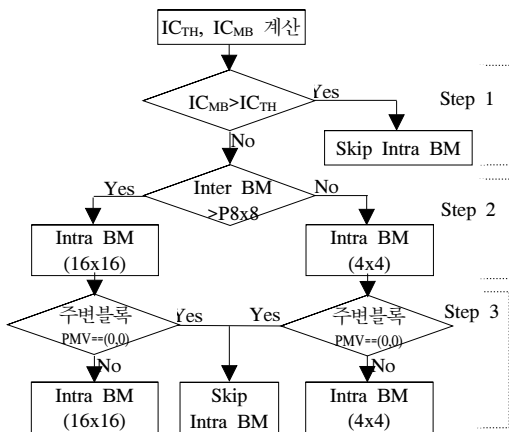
$IC_{TH}$, $IC_{MB}$ 계산

$IC_{MB}>IC_{TH}$

Yes

No

Skip Intra BM

Step 1

Yes

Inter BM >P8x8

No

Step 2

Intra BM (16x16)

Intra BM (4x4)

주변블록 PMV==(0,0)

Yes

Yes

주변블록 PMV==(0,0)

Step 3

No

No

Intra BM (16x16)

Skip Intra BM

Intra BM (4x4)